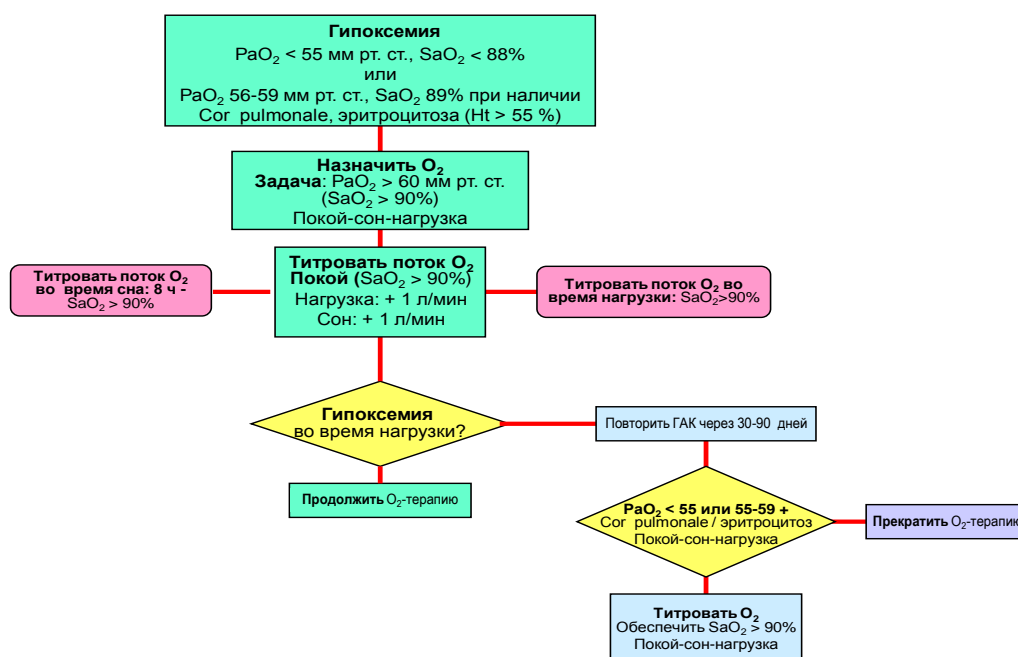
**Гипоксемия**
$PaO_2$ < 55 мм рт. ст., $SaO_2$ < 88%
или
$PaO_2$ 56-59 мм рт. ст., $SaO_2$ 89% при наличии Cor pulmonale, эритроцитоза (Ht > 55 %)

**Назначить $O_2$**
**Задача**: $PaO_2$ > 60 мм рт. ст. ($SaO_2$ > 90%)
Покой-сон-нагрузка

**Титровать поток $O_2$ во время сна: 8 ч -** $SaO_2$ > 90%

**Титровать поток $O_2$**
**Покой (**$SaO_2$ > 90%)
Нагрузка: + 1 л/мин
Сон: + 1 л/мин

**Титровать поток $O_2$ во время нагрузки:** $SaO_2$>90%

**Гипоксемия** во время нагрузки?

Повторить ГАК через 30-90 дней

**Продолжить** $O_2$-терапию

**$PaO_2$ < 55 или 55-59 +** Cor pulmonale / эритроцитоз
Покой-сон-нагрузка

**Прекратить** $O_2$-терапию

**Титровать $O_2$**
Обеспечить $SaO_2$ > 90%
Покой-сон-нагрузка